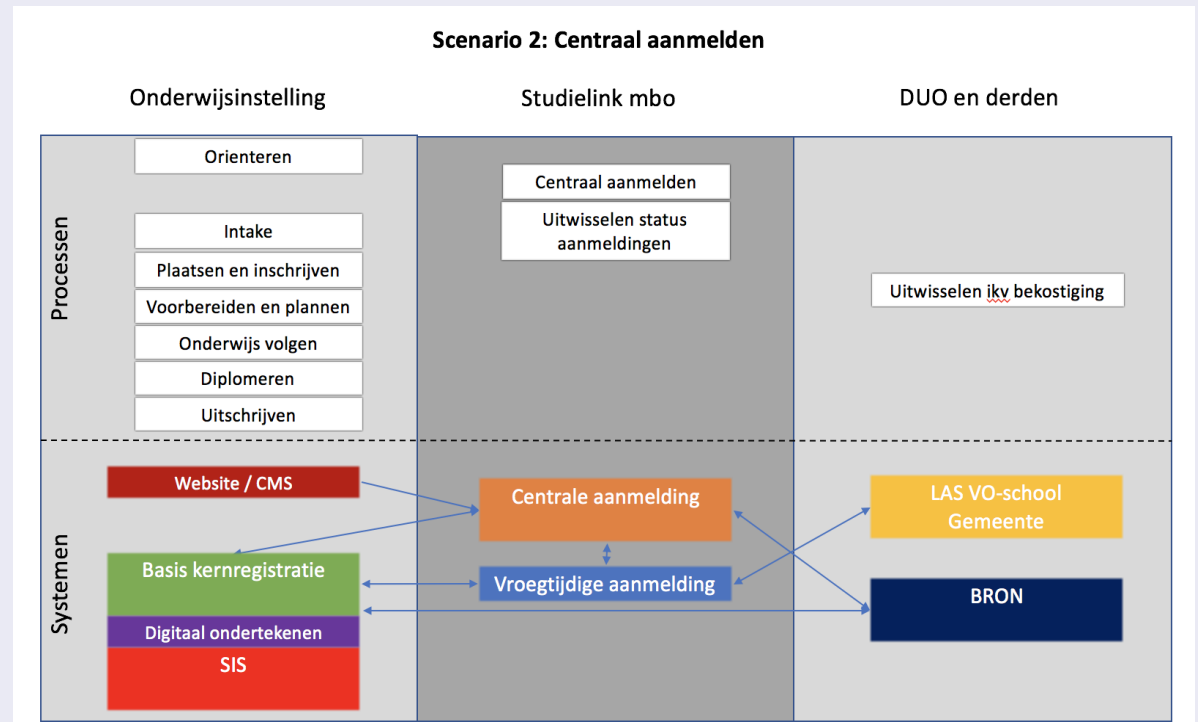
Scenario 2: Centraal aanmelden

Onderwijsinstelling

Studielink mbo

DUO en derden

Processen

Orienteren

Intake

Plaatsen en inschrijven

Voorbereiden en plannen

Onderwijs volgen

Diplomeren

Uitschrijven

Centraal aanmelden

Uitwisselen status aanmeldingen

Uitwisselen ikv bekostiging

Systemen

Website / CMS

Basis kernregistratie

Digitaal ondertekenen

SIS

Centrale aanmelding

Vroegtijdige aanmelding

LAS VO-school Gemeente

BRON